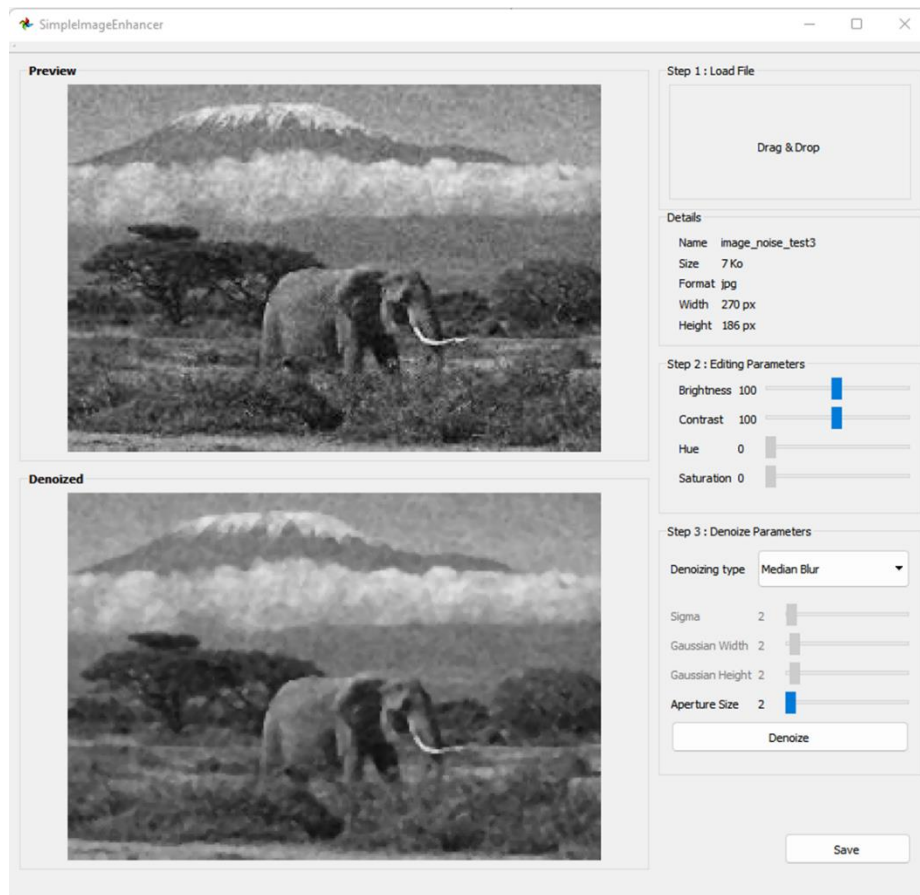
SimpleImageEnhancer

Preview

Denoized

Step 1 : Load File

Drag & Drop

Details

Name image_noise_test3
Size 7 Ko
Format jpg
Width 270 px
Height 186 px

Step 2 : Editing Parameters

Brightness 100
Contrast 100
Hue 0
Saturation 0

Step 3 : Denoize Parameters

Denoizing type Median Blur

Sigma 2
Gaussian Width 2
Gaussian Height 2
Aperture Size 2

Denoize

Save